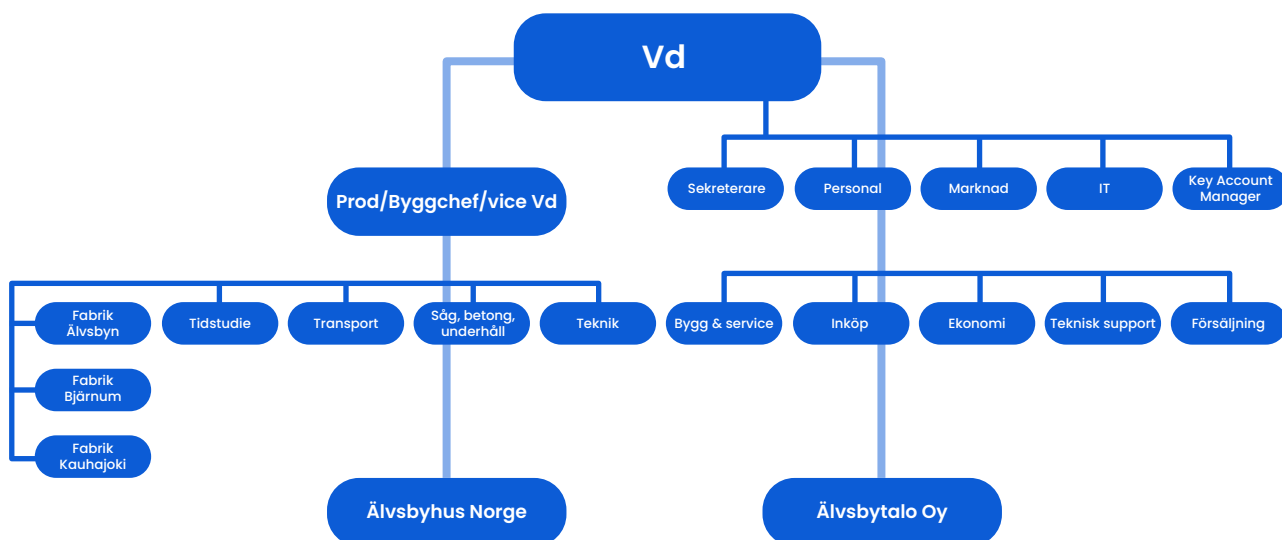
Vd

Prod/Byggchef/vice Vd

Sekreterare

Personal

Marknad

IT

Key Account Manager

Fabrik Älvsbyn

Tidstudie

Transport

Såg, betong, underhåll

Teknik

Bygg & service

Inköp

Ekonomi

Teknisk support

Försäljning

Fabrik Bjärnum

Fabrik Kauhajoki

Älvsbyhus Norge

Älvsbytalo Oy